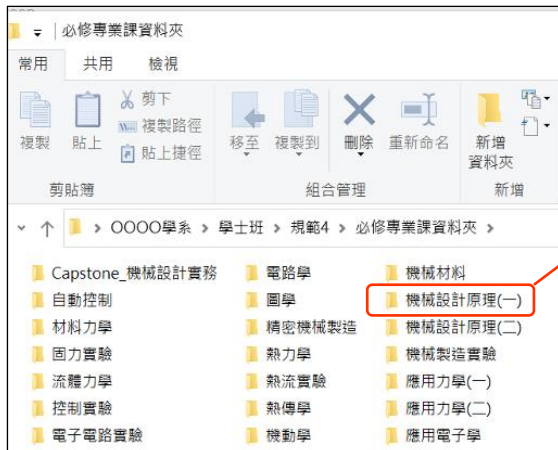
必修專業課資料夾

常用 共用 檢視

複製 貼上 剪下 複製路徑 貼上捷徑

剪貼簿

移至 複製到 刪除 重新命名

組合管理

新增資料夾

新增

OOOO學系 > 學士班 > 規範4 > 必修專業課資料夾 >

Capstone_機械設計實務
自動控制
材料力學
固力實驗
流體力學
控制實驗
電子電路實驗

電路學
圖學
精密機械製造
熱力學
熱流實驗
熱傳學
機動學

機械材料
機械設計原理(一)
機械設計原理(二)
機械製造實驗
應用力學(一)
應用力學(二)
應用電子學